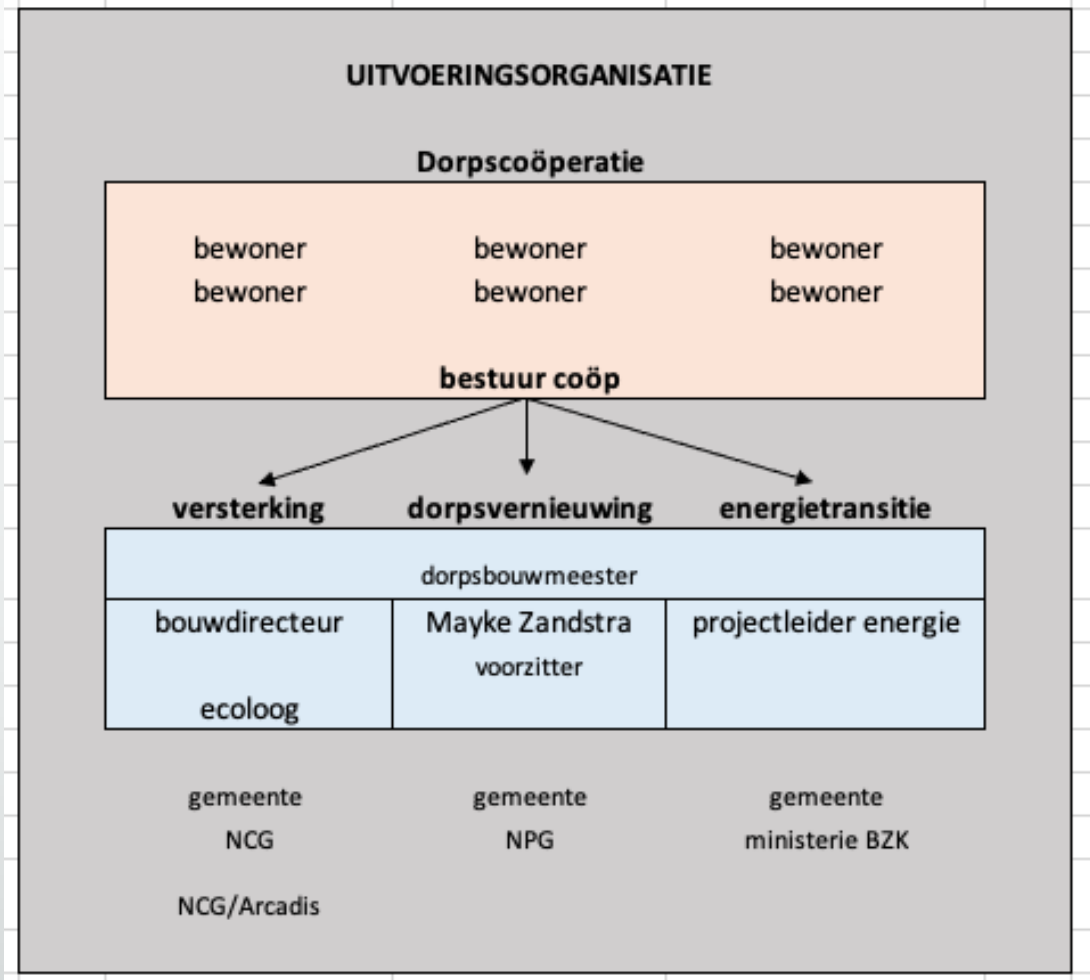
UITVOERINGSORGANISATIE

Dorpscoöperatie

bewoner bewoner bewoner
bewoner bewoner bewoner

bestuur coöp

versterking dorpsvernieuwing energietransitie

dorpsbouwmeester

| bouwdirecteur | Mayke Zandstra | projectleider energie |
|---|---|---|
| | voorzitter | |
| ecoloog | | |

gemeente gemeente gemeente
NCG NPG ministerie BZK

NCG/Arcadis